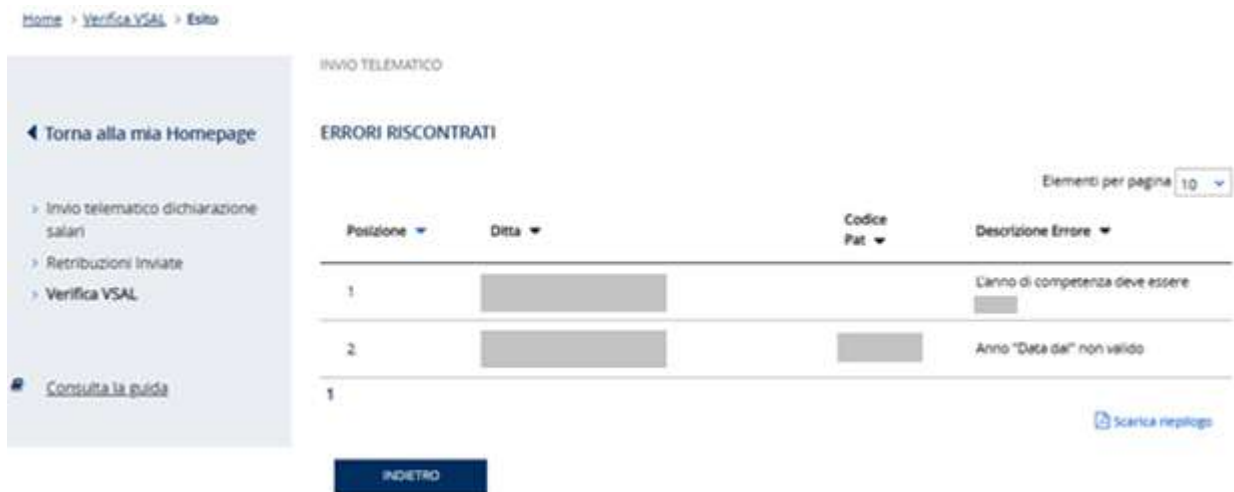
Home > Verifica VSAL > Esito

◀ Torna alla mia Homepage

> Invio telematico dichiarazione salari
> Retribuzioni inviate
> Verifica VSAL

Consulta la guida

INVIO TELEMATICO

ERRORI RISCONTRATI

Elementi per pagina 10

| Posizione | Ditta | Codice Pat | Descrizione Errore |
|---|---|---|---|
| 1 | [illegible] | | L'anno di competenza deve essere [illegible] |
| 2 | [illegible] | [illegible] | Anno "Data dal" non valido |

1

Scarica riepilogo

INDIETRO